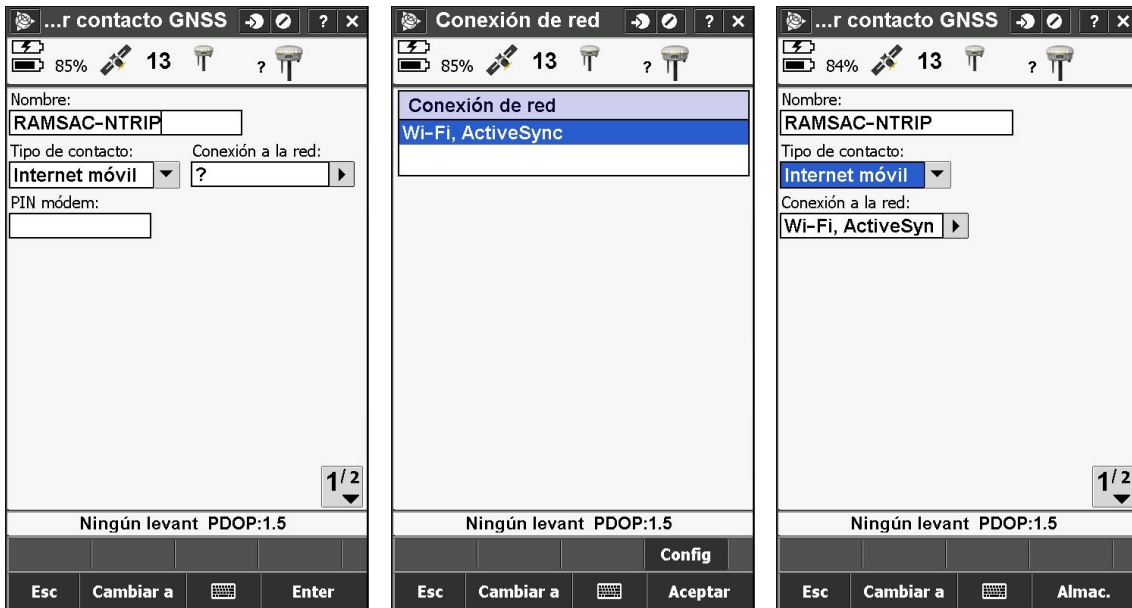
...r contacto GNSS ? ×
85% 13 ?
Nombre:
RAMSAC-NTRIP
Tipo de contacto: Conexión a la red:
Internet móvil ?
PIN módem:
$1^{/2}$
Ningún levant PDOP:1.5
Esc Cambiar a Enter

Conexión de red ? ×
85% 13 ?
Conexión de red
Wi-Fi, ActiveSync
Ningún levant PDOP:1.5
Config
Esc Cambiar a Aceptar

...r contacto GNSS ? ×
84% 13 ?
Nombre:
RAMSAC-NTRIP
Tipo de contacto:
Internet móvil
Conexión a la red:
Wi-Fi, ActiveSyn
$1^{/2}$
Ningún levant PDOP:1.5
Esc Cambiar a Almac.